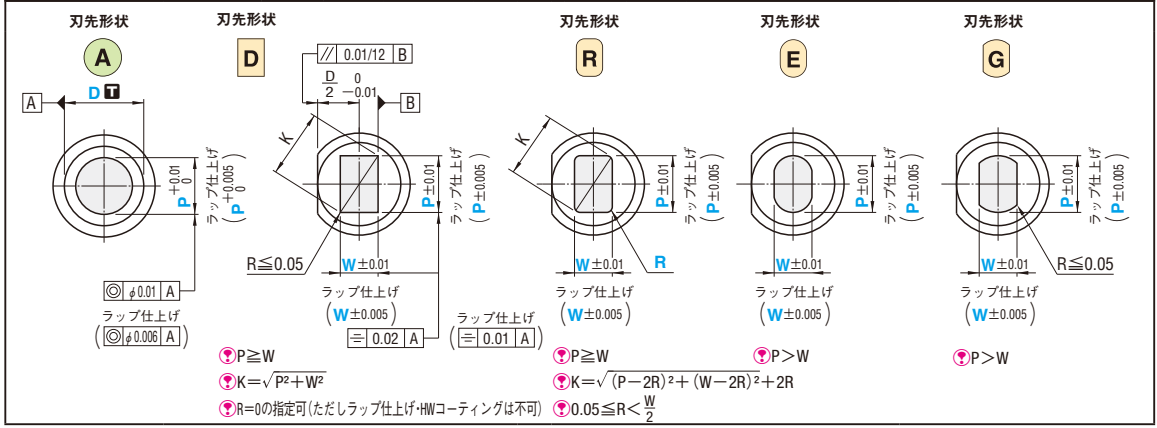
刃先形状

A

A

D T

P $^{+0.01}_{0}$

ラップ仕上げ
(P $^{+0.005}_{0}$)

◎ φ0.01 A

ラップ仕上げ
(◎ φ0.006 A)

刃先形状

D

// 0.01/12 B

$\frac{D}{2}$ $^{0}_{-0.01}$

B

K

P±0.01

ラップ仕上げ
(P±0.005)

R≦0.05

W±0.01

ラップ仕上げ
(W±0.005)

⌯ 0.02 A

ラップ仕上げ
(⌯ 0.01 A)

P≧W

K=$\sqrt{P^2+W^2}$

R=0の指定可(ただしラップ仕上げ・HWコーティングは不可)

刃先形状

R

K

P±0.01

ラップ仕上げ
(P±0.005)

W±0.01

R

ラップ仕上げ
(W±0.005)

P≧W

K=$\sqrt{(P-2R)^2+(W-2R)^2}$+2R

0.05≦R<$\frac{W}{2}$

刃先形状

E

P±0.01

ラップ仕上げ
(P±0.005)

W±0.01

ラップ仕上げ
(W±0.005)

P>W

刃先形状

G

P±0.01

ラップ仕上げ
(P±0.005)

W±0.01

R≦0.05

ラップ仕上げ
(W±0.005)

P>W